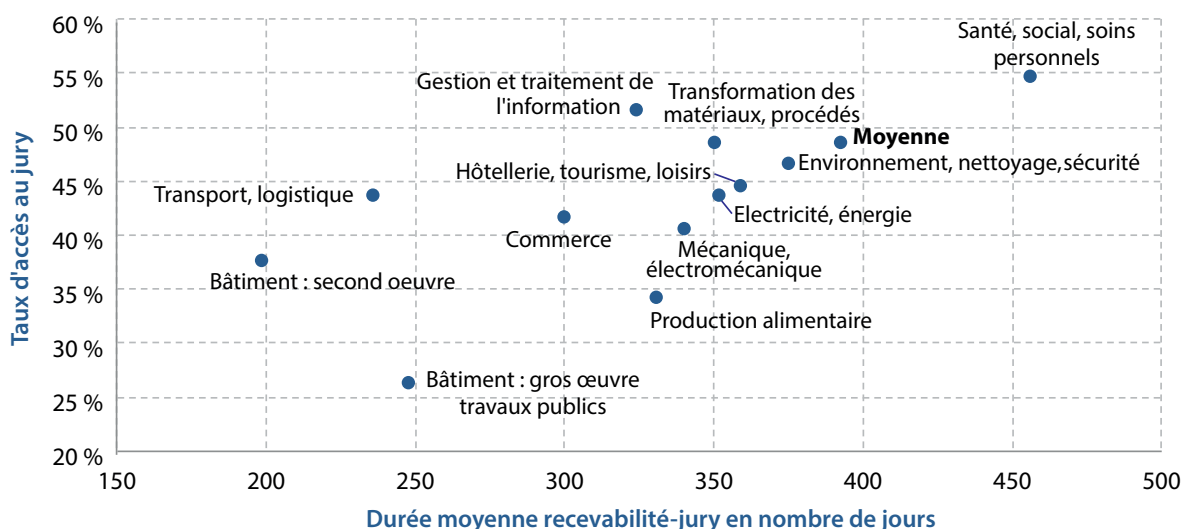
60 %
55 %
50 %
45 %
40 %
35 %
30 %
25 %
20 %

Taux d'accès au jury

Santé, social, soins personnels
Gestion et traitement de l'information
Transformation des matériaux, procédés
Moyenne
Environnement, nettoyage,sécurité
Hôtellerie, tourisme, loisirs
Transport, logistique
Electricité, énergie
Commerce
Mécanique, électromécanique
Bâtiment : second oeuvre
Production alimentaire
Bâtiment : gros œuvre travaux publics

150 200 250 300 350 400 450 500

Durée moyenne recevabilité-jury en nombre de jours